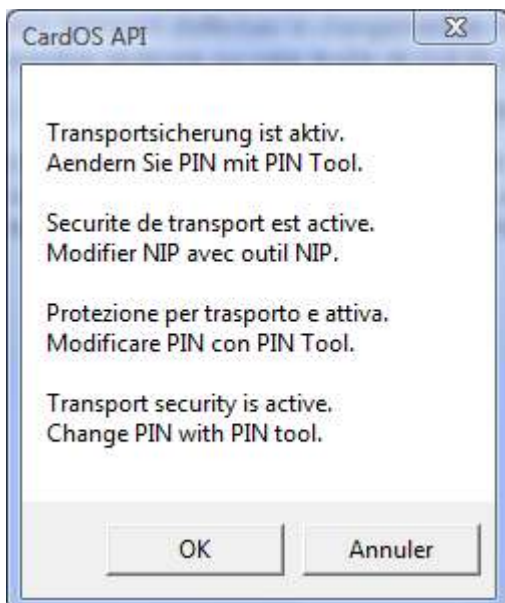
CardOS API

Transportsicherung ist aktiv.
Aendern Sie PIN mit PIN Tool.

Securite de transport est active.
Modifier NIP avec outil NIP.

Protezione per trasporto e attiva.
Modificare PIN con PIN Tool.

Transport security is active.
Change PIN with PIN tool.

OK

Annuler